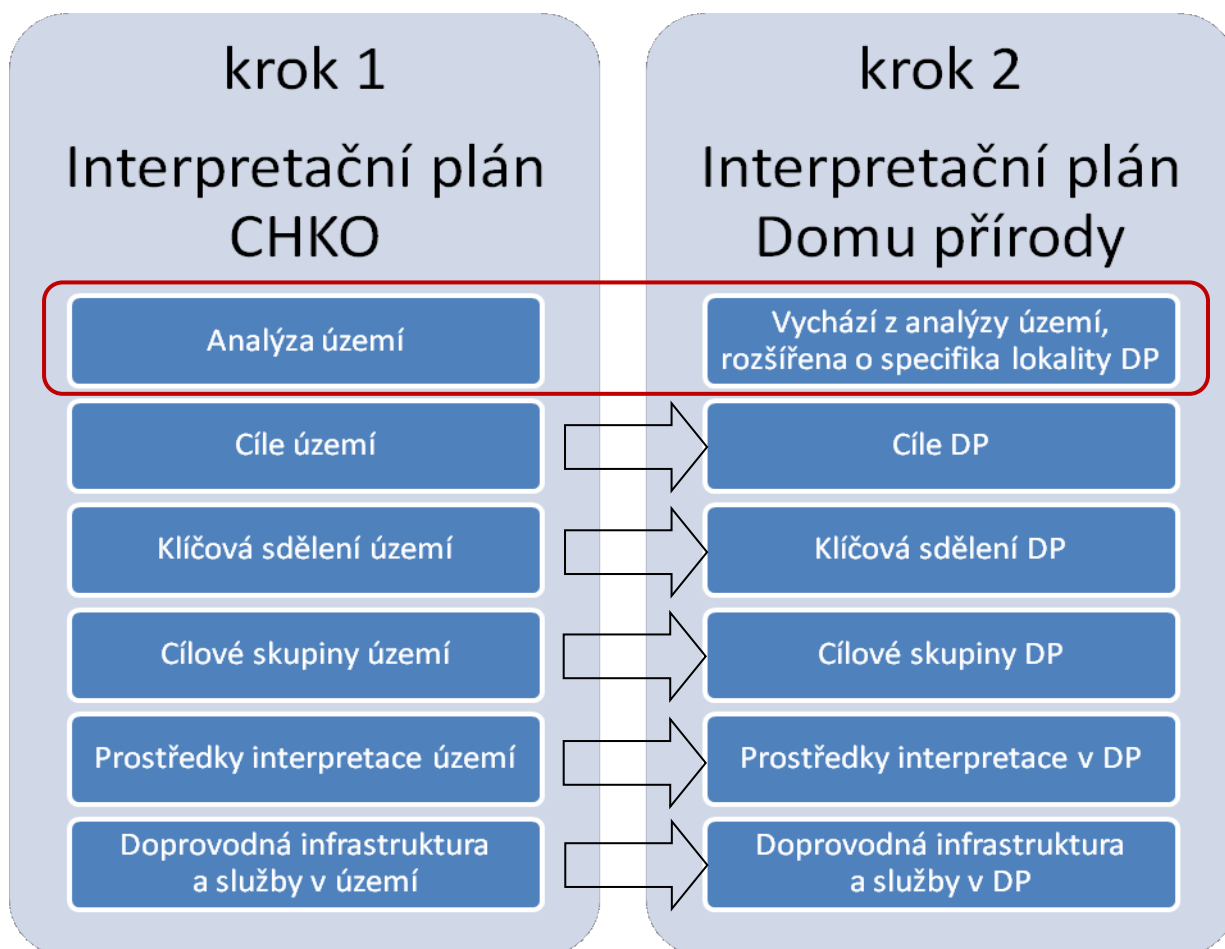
krok 1

Interpretační plán CHKO

Analýza území

Cíle území

Klíčová sdělení území

Cílové skupiny území

Prostředky interpretace území

Doprovodná infrastruktura a služby v území

krok 2

Interpretační plán Domu přírody

Vychází z analýzy území, rozšířena o specifika lokality DP

Cíle DP

Klíčová sdělení DP

Cílové skupiny DP

Prostředky interpretace v DP

Doprovodná infrastruktura a služby v DP